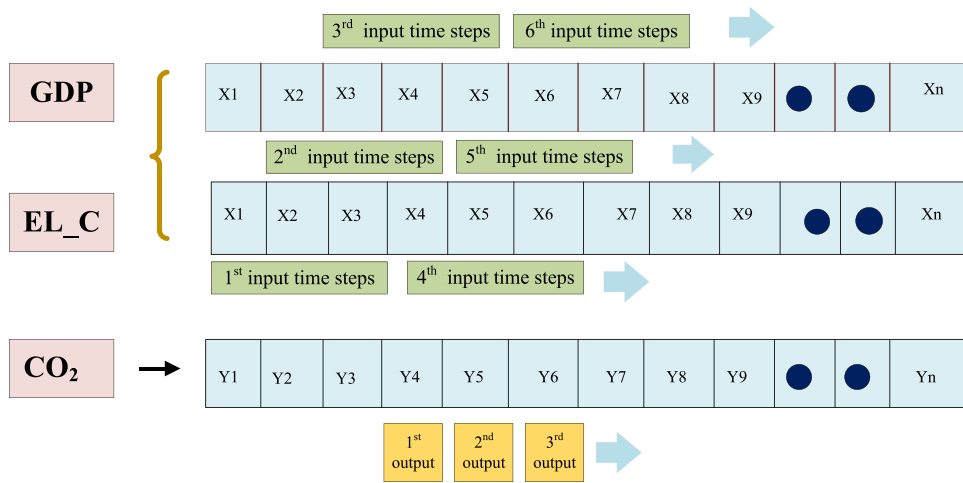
$3^{rd}$ input time steps $6^{th}$ input time steps

GDP

| X1 | X2 | X3 | X4 | X5 | X6 | X7 | X8 | X9 | ● | ● | Xn |
|---|---|---|---|---|---|---|---|---|---|---|---|

$2^{nd}$ input time steps $5^{th}$ input time steps

EL_C

| X1 | X2 | X3 | X4 | X5 | X6 | X7 | X8 | X9 | ● | ● | Xn |
|---|---|---|---|---|---|---|---|---|---|---|---|

$1^{st}$ input time steps $4^{th}$ input time steps

$CO_2$

| Y1 | Y2 | Y3 | Y4 | Y5 | Y6 | Y7 | Y8 | Y9 | ● | ● | Yn |
|---|---|---|---|---|---|---|---|---|---|---|---|

$1^{st}$ output $2^{nd}$ output $3^{rd}$ output